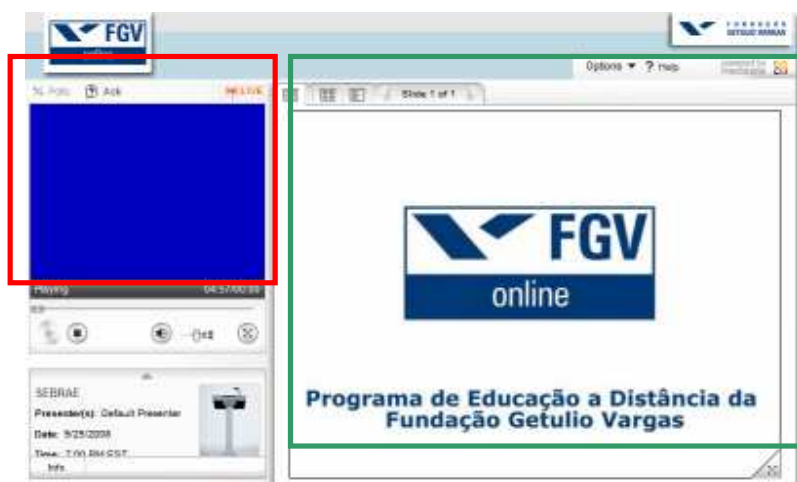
FGV
online

FUNDAÇÃO GETULIO VARGAS

Options ▼ ? Help

Polls Ask

Slide 1 of 1

FGV
online

Programa de Educação a Distância da Fundação Getulio Vargas

Playing 04:57/00:55

SEBRAE
Presenter(s): Default Presenter
Date: 9/25/2008
Time: 7:00 PM EST
Info